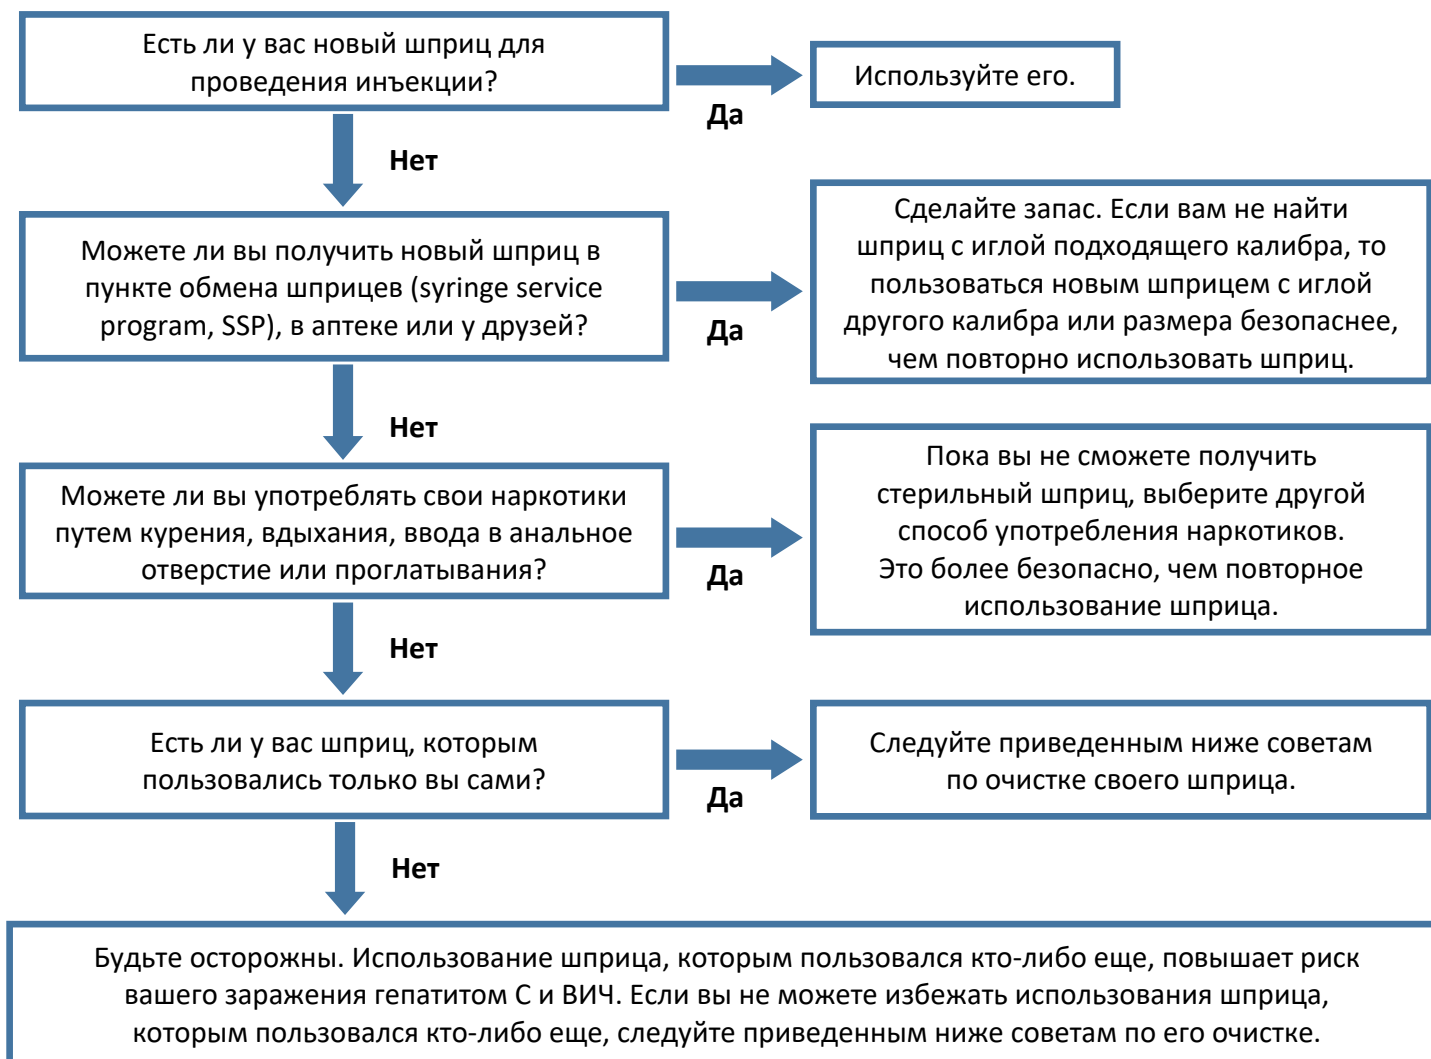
Есть ли у вас новый шприц для проведения инъекции?

Да

Используйте его.

Нет

Можете ли вы получить новый шприц в пункте обмена шприцев (syringe service program, SSP), в аптеке или у друзей?

Да

Сделайте запас. Если вам не найти шприц с иглой подходящего калибра, то пользоваться новым шприцем с иглой другого калибра или размера безопаснее, чем повторно использовать шприц.

Нет

Можете ли вы употреблять свои наркотики путем курения, вдыхания, ввода в анальное отверстие или проглатывания?

Да

Пока вы не сможете получить стерильный шприц, выберите другой способ употребления наркотиков. Это более безопасно, чем повторное использование шприца.

Нет

Есть ли у вас шприц, которым пользовались только вы сами?

Да

Следуйте приведенным ниже советам по очистке своего шприца.

Нет

Будьте осторожны. Использование шприца, которым пользовался кто-либо еще, повышает риск вашего заражения гепатитом C и ВИЧ. Если вы не можете избежать использования шприца, которым пользовался кто-либо еще, следуйте приведенным ниже советам по его очистке.